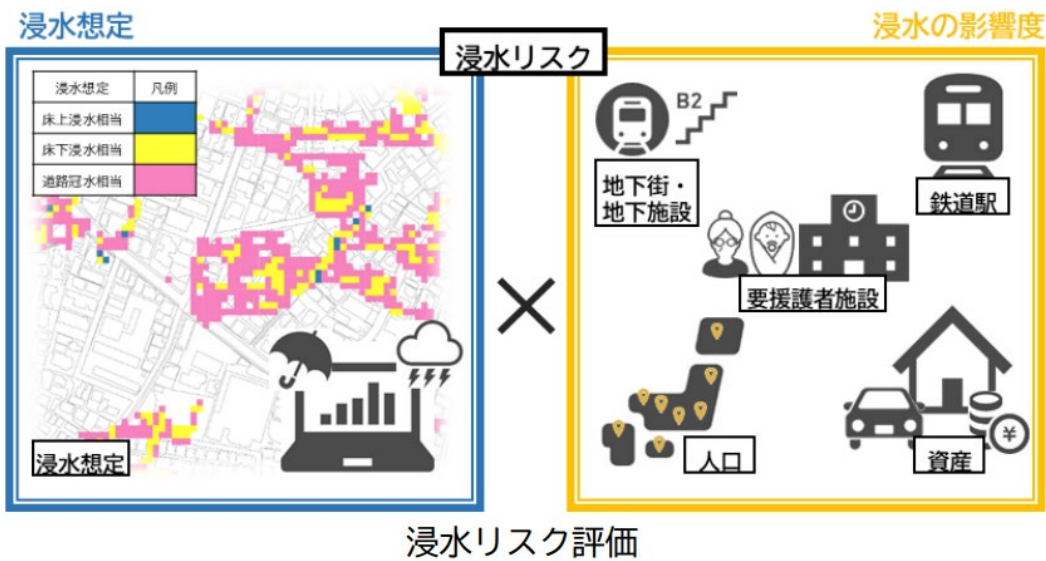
浸水想定

浸水リスク

浸水の影響度

| 浸水想定 | 凡例 |
|---|---|
| 床上浸水相当 | |
| 床下浸水相当 | |
| 道路冠水相当 | |

浸水想定

×

B2

地下街・地下施設

鉄道駅

要援護者施設

人口

資産

¥

浸水リスク評価